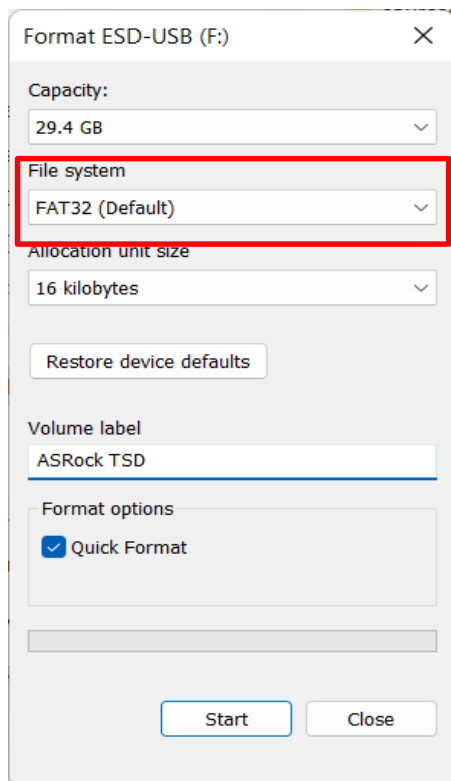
Format ESD-USB (F:)

Capacity:

29.4 GB

File system

FAT32 (Default)

Allocation unit size

16 kilobytes

Restore device defaults

Volume label

ASRock TSD

Format options

Quick Format

Start

Close